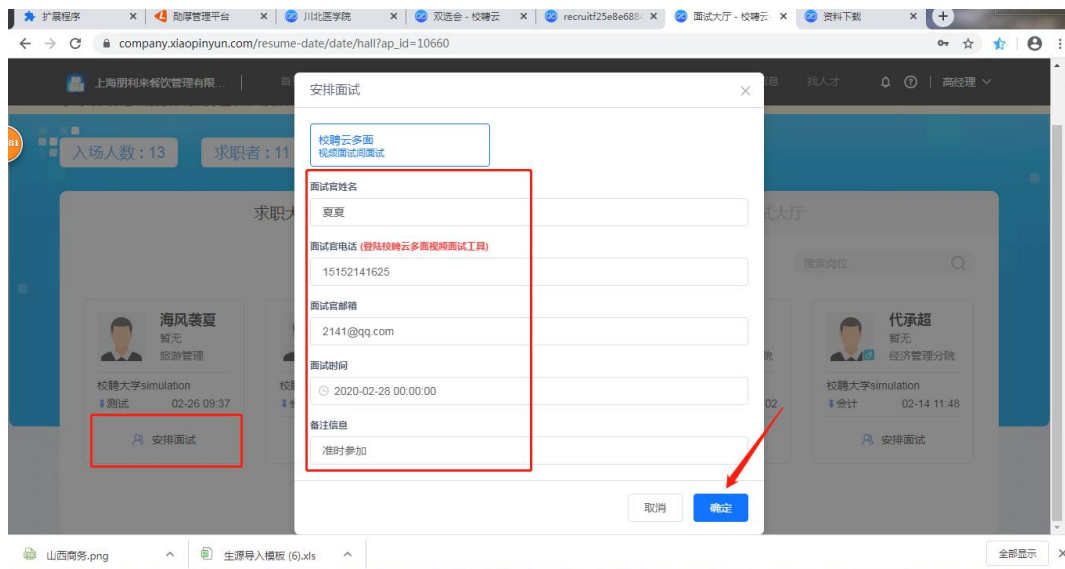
扩展程序 ×
助厚管理平台 ×
川北医学院 ×
双选会 - 校聘云 ×
recruitf25e8e688 ×
面试大厅 - 校聘云 ×
资料下载 ×
+

company.xiaopinyun.com/resume-date/date/hall?ap_id=10660

上海朋利来餐饮管理有限... 首 息 找人才 高经理

81

入场人数：13 求职者：11

求职大 试大厅

搜索岗位

海风袭夏
暂无
旅游管理
校聘大学simulation
测试 02-26 09:37
安排面试

校 02
院

代承超
暂无
经济管理分院
校聘大学simulation
会计 02-14 11:48
安排面试

安排面试 ×

校聘云多面
视频面试间面试

面试官姓名
夏夏

面试官电话 (登陆校聘云多面视频面试工具)
15152141625

面试官邮箱
2141@qq.com

面试时间
2020-02-28 00:00:00

备注信息
准时参加

取消 确定

山西商务.png
生源导入模板 (6).xls
全部显示